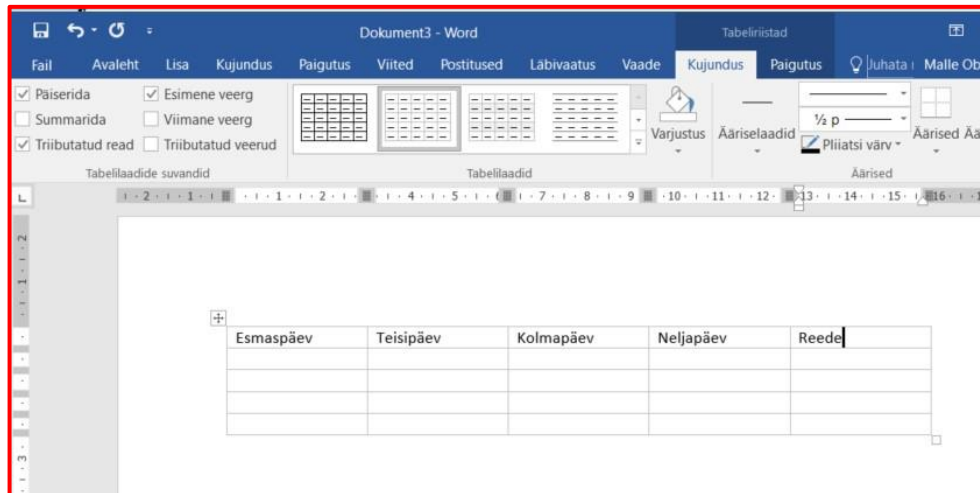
Dokument3 - Word

Tabeliriistad

Fail Avaleht Lisa Kujundus Paigutus Viited Postitused Läbivaatus Vaade Kujundus Paigutus Juhata Malle Ob

Päiserida
Summarida
Triibutatud read
Esimene veerg
Viimane veerg
Triibutatud veerud
Tabelilaadide suvandid

Tabelilaadid

Varjustus
Ääriselaadid
½ p
Pliiatsi värv
Äärised
Äärised

| Esmaspäev | Teisipäev | Kolmapäev | Neljapäev | Reede |
|---|---|---|---|---|
| | | | | |
| | | | | |
| | | | | |
| | | | | |